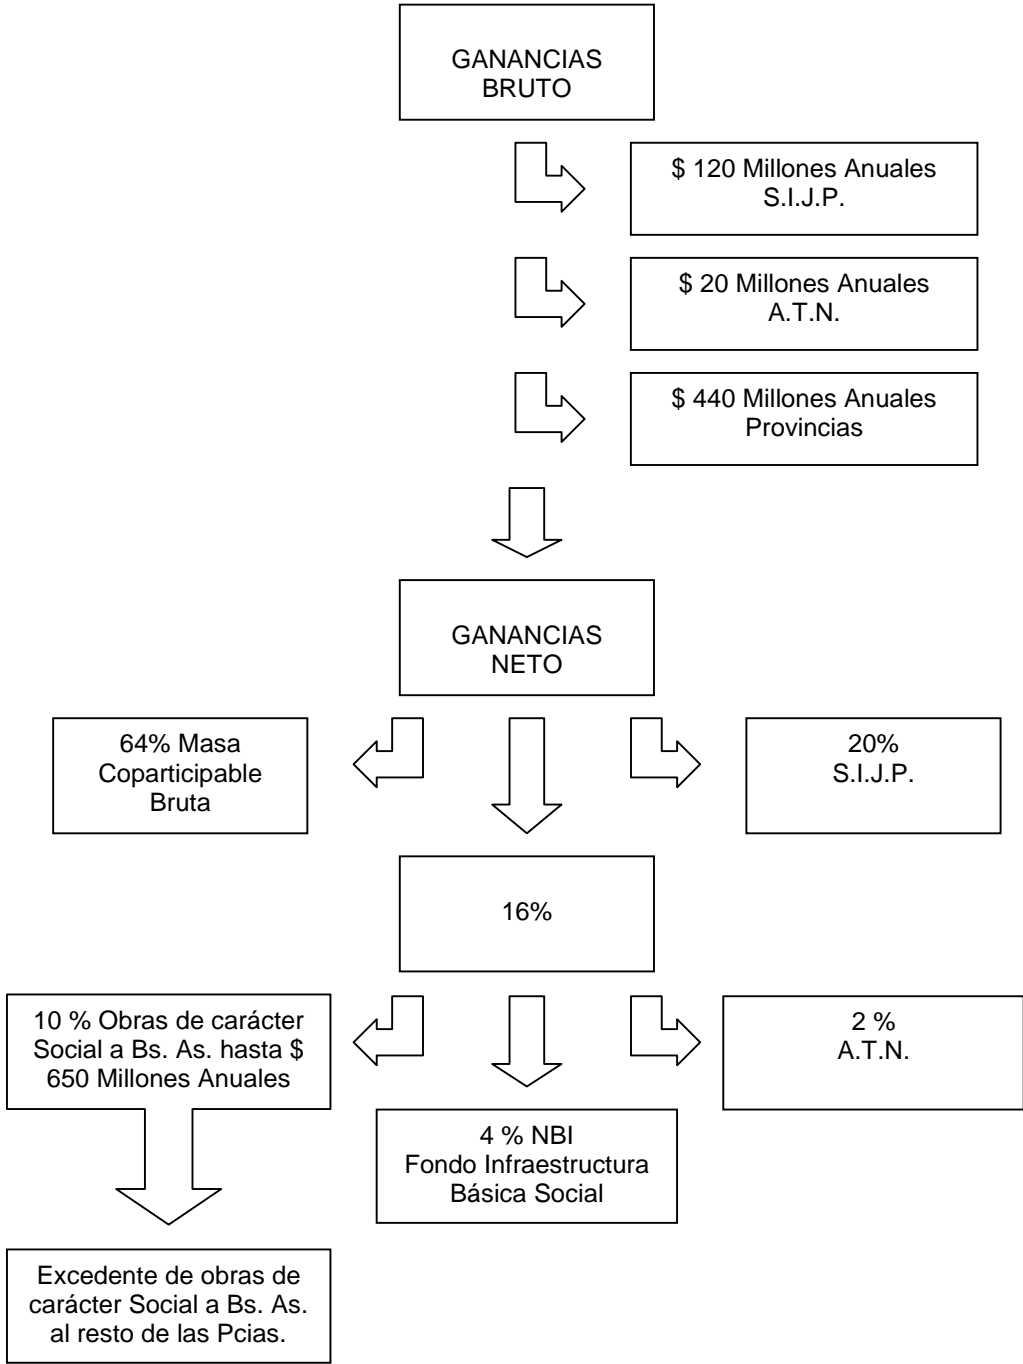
GANANCIAS BRUTO

$ 120 Millones Anuales S.I.J.P.

$ 20 Millones Anuales A.T.N.

$ 440 Millones Anuales Provincias

GANANCIAS NETO

64% Masa Coparticipable Bruta

20% S.I.J.P.

16%

10 % Obras de carácter Social a Bs. As. hasta $ 650 Millones Anuales

2 % A.T.N.

4 % NBI Fondo Infraestructura Básica Social

Excedente de obras de carácter Social a Bs. As. al resto de las Pcias.